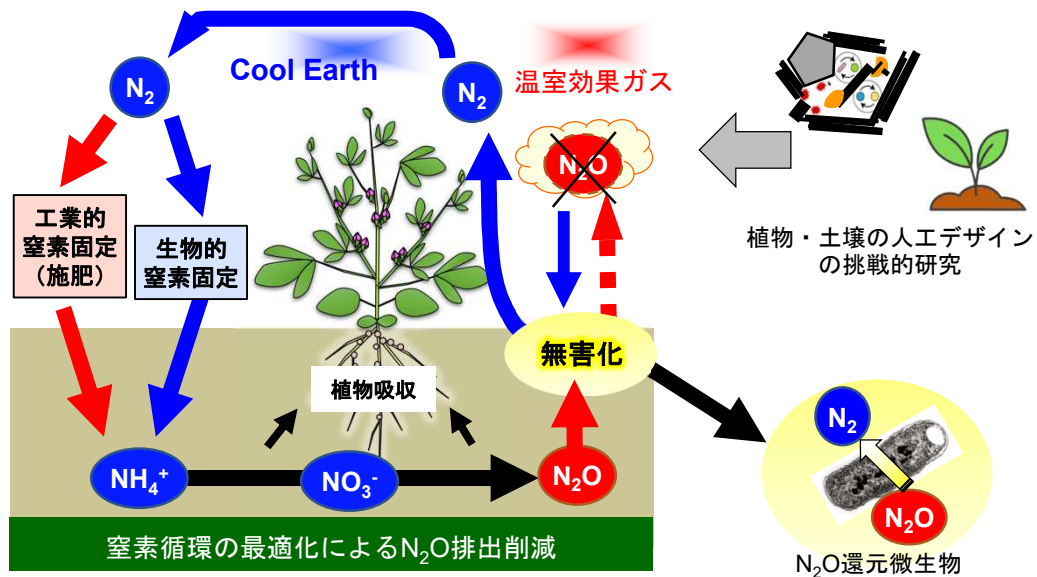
Cool Earth

$N_2$

$N_2$

温室効果ガス

$N_2O$

工業的窒素固定（施肥）

生物的窒素固定

植物・土壌の人工デザインの挑戦的研究

無害化

植物吸収

$NH_4^+$

$NO_3^-$

$N_2O$

$N_2$

$N_2O$

窒素循環の最適化による$N_2O$排出削減

$N_2O$還元微生物